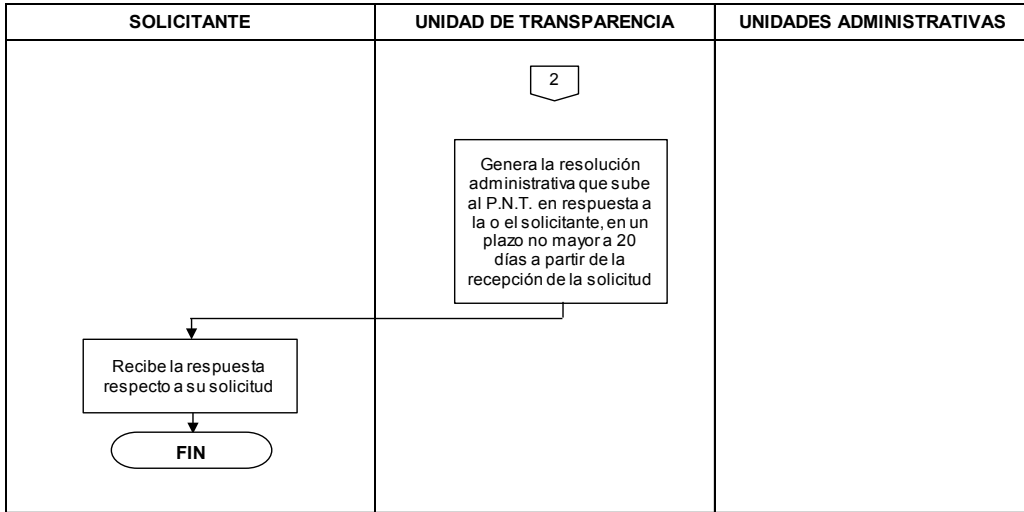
| SOLICITANTE | UNIDAD DE TRANSPARENCIA | UNIDADES ADMINISTRATIVAS |
|---|---|---|

2

Genera la resolución administrativa que sube al P.N.T. en respuesta a la o el solicitante, en un plazo no mayor a 20 días a partir de la recepción de la solicitud

Recibe la respuesta respecto a su solicitud

FIN